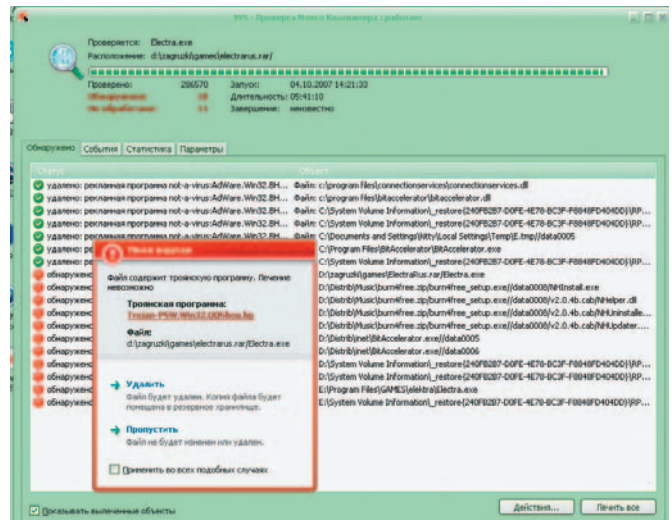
99% - Проверка Моего Компьютера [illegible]

Проверяется: Electra.exe
Расположение: d:\zagruzki\games\electrarus.rar/

Проверено: 286570
Обнаружено: 18
Не обработано: 11
Запуск: 04.10.2007 14:21:33
Длительность: 05:41:10
Завершение: неизвестно

Обнаружено | События | Статистика | Параметры

Статус | Объект

удалено: рекламная программа not-a-virus:AdWare.Win32.BH... Файл: c:\program files\connectionservices\connectionservices.dll
удалено: рекламная программа not-a-virus:AdWare.Win32.BH... Файл: c:\program files\bitaccelerator\bitaccelerator.dll
удалено: рекламная программа not-a-virus:AdWare.Win32.BH... Файл: C:\System Volume Information\_restore{240FB2B7-D0FE-4E78-BC3F-F8848FD404DD}\RP...
удалено: рекламная программа not-a-virus:AdWare.Win32.BH... Файл: C:\Documents and Settings\Kitty\Local Settings\Temp\E.tmp//data0005
удалено: рекламная программа not-a-virus:AdWare.Win32.BH... Файл: C:\System Volume Information\_restore{240FB2B7-D0FE-4E78-BC3F-F8848FD404DD}\RP...
удалено: ... C:\Program Files\BitAccelerator\BitAccelerator.exe
удалено: ... C:\System Volume Information\_restore{240FB2B7-D0FE-4E78-BC3F-F8848FD404DD}\RP...
обнаружено ... D:\zagruzki\games\ElectraRus.rar/Electra.exe
обнаружено ... D:\Distrib\Music\burn4free.zip/burn4free_setup.exe//data0008/NHInstall.exe
обнаружено ... D:\Distrib\Music\burn4free.zip/burn4free_setup.exe//data0008/v2.0.4b.cab/NHelper.dll
обнаружено ... D:\Distrib\Music\burn4free.zip/burn4free_setup.exe//data0008/v2.0.4b.cab/NHUninstalle...
обнаружено ... D:\Distrib\Music\burn4free.zip/burn4free_setup.exe//data0008/v2.0.4b.cab/NHUpdater....
обнаружено ... D:\Distrib\inet\BitAccelerator.exe//data0005
обнаружено ... D:\Distrib\inet\BitAccelerator.exe//data0006
обнаружено ... C:\System Volume Information\_restore{240FB2B7-D0FE-4E78-BC3F-F8848FD404DD}\RP...
обнаружено ... C:\System Volume Information\_restore{240FB2B7-D0FE-4E78-BC3F-F8848FD404DD}\RP...
обнаружено ... E:\Program Files\GAMES\elektra\Electra.exe
обнаружено ... E:\System Volume Information\_restore{240FB2B7-D0FE-4E78-BC3F-F8848FD404DD}\RP...

Нужна вредоносн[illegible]

Файл содержит троянскую программу. Лечение невозможно

Троянская программа:
Trojan-PSW.Win32.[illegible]

Файл:
d:\zagruzki\games\electrarus.rar/Electra.exe

Удалить
Файл будет удален. Копия файла будет помещена в резервное хранилище.

Пропустить
Файл не будет изменен или удален.

Применить во всех подобных случаях

Показывать вылеченные объекты

Действия... | Лечить все